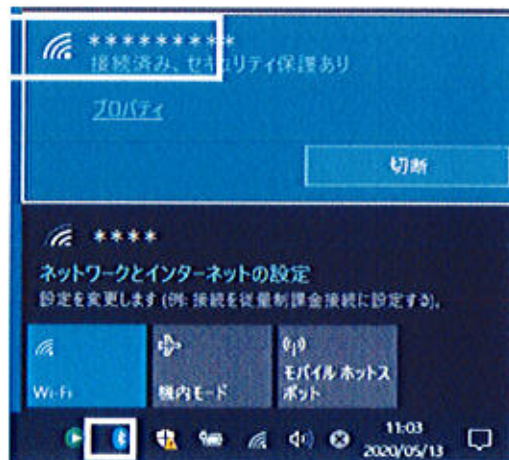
**********
接続済み、セキュリティ保護あり

プロパティ

切断

****

ネットワークとインターネットの設定
設定を変更します (例: 接続を従量制課金接続に設定する)。

Wi-Fi

機内モード

モバイル ホットスポット

11:03
2020/05/13